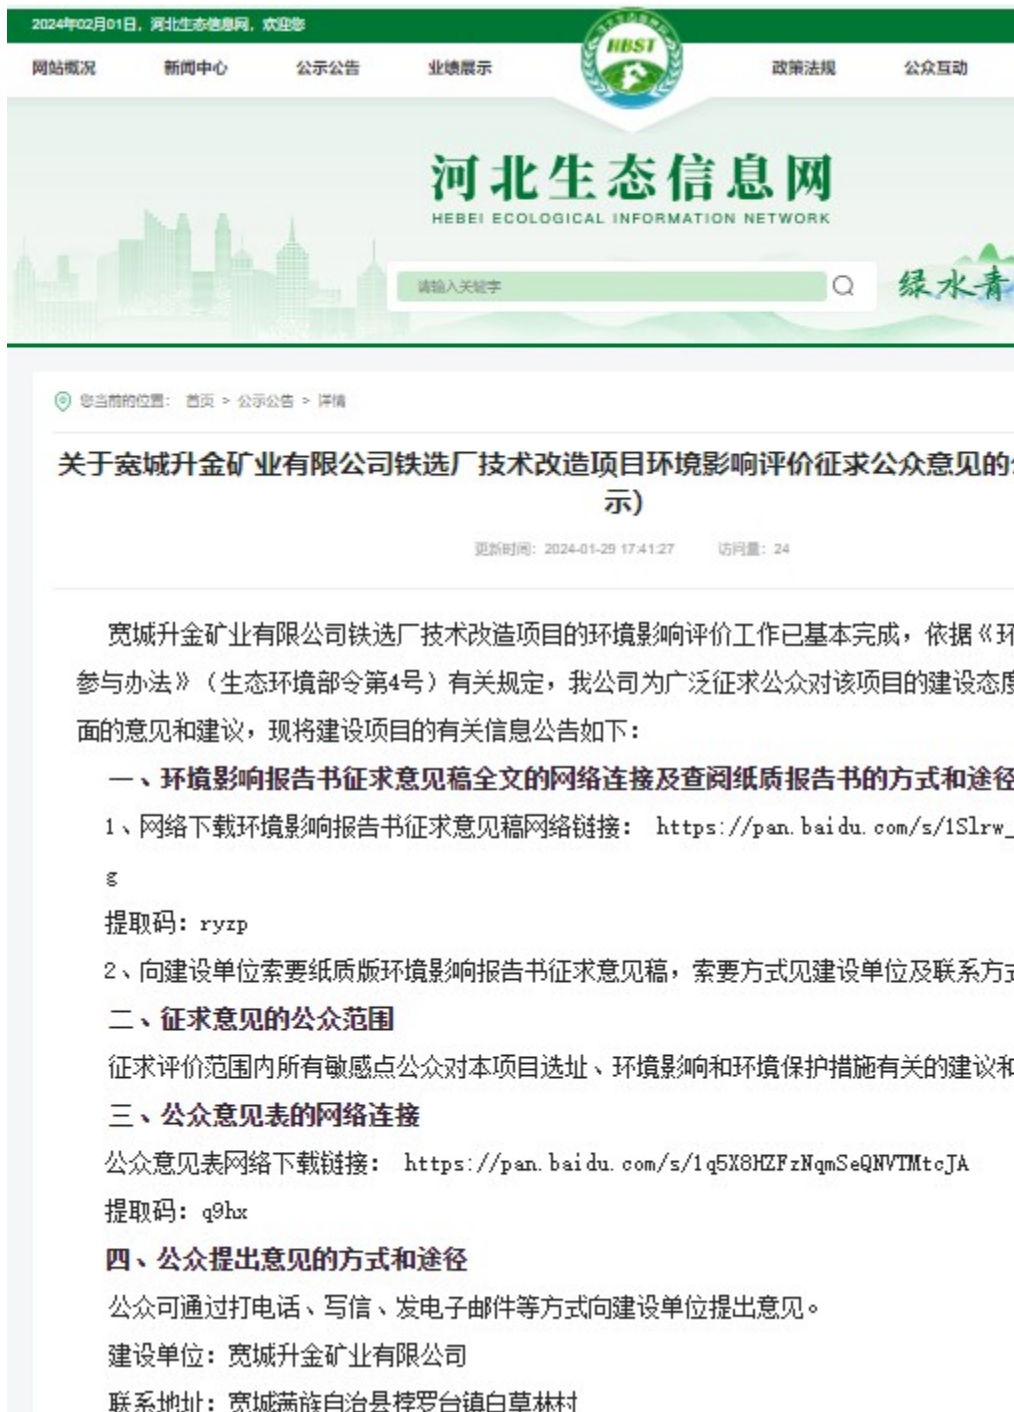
2024年02月01日，河北生态信息网，欢迎您

网站概况 新闻中心 公示公告 业绩展示 HBST 政策法规 公众互动

河北生态信息网
HEBEI ECOLOGICAL INFORMATION NETWORK

请输入关键字

绿水青

您当前的位置： 首页 > 公示公告 > 详情

关于宽城升金矿业有限公司铁选厂技术改造项目环境影响评价征求公众意见的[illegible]示)

更新时间：2024-01-29 17:41:27 访问量：24

宽城升金矿业有限公司铁选厂技术改造项目的环境影响评价工作已基本完成，依据《环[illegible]参与办法》（生态环境部令第4号）有关规定，我公司为广泛征求公众对该项目的建设态度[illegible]面的意见和建议，现将建设项目的有关信息公告如下：

一、环境影响报告书征求意见稿全文的网络连接及查阅纸质报告书的方式和途径

1、网络下载环境影响报告书征求意见稿网络链接： https://pan.baidu.com/s/1Slrw_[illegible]

g

提取码：ryzp

2、向建设单位索要纸质版环境影响报告书征求意见稿，索要方式见建设单位及联系方式

二、征求意见的公众范围

征求评价范围内所有敏感点公众对本项目选址、环境影响和环境保护措施有关的建议和

三、公众意见表的网络连接

公众意见表网络下载链接： https://pan.baidu.com/s/1q5X8HZFzNqmSeQNVTMtcJA

提取码：q9hx

四、公众提出意见的方式和途径

公众可通过打电话、写信、发电子邮件等方式向建设单位提出意见。

建设单位：宽城升金矿业有限公司

联系地址：宽城满族自治县桲罗台镇白草林村